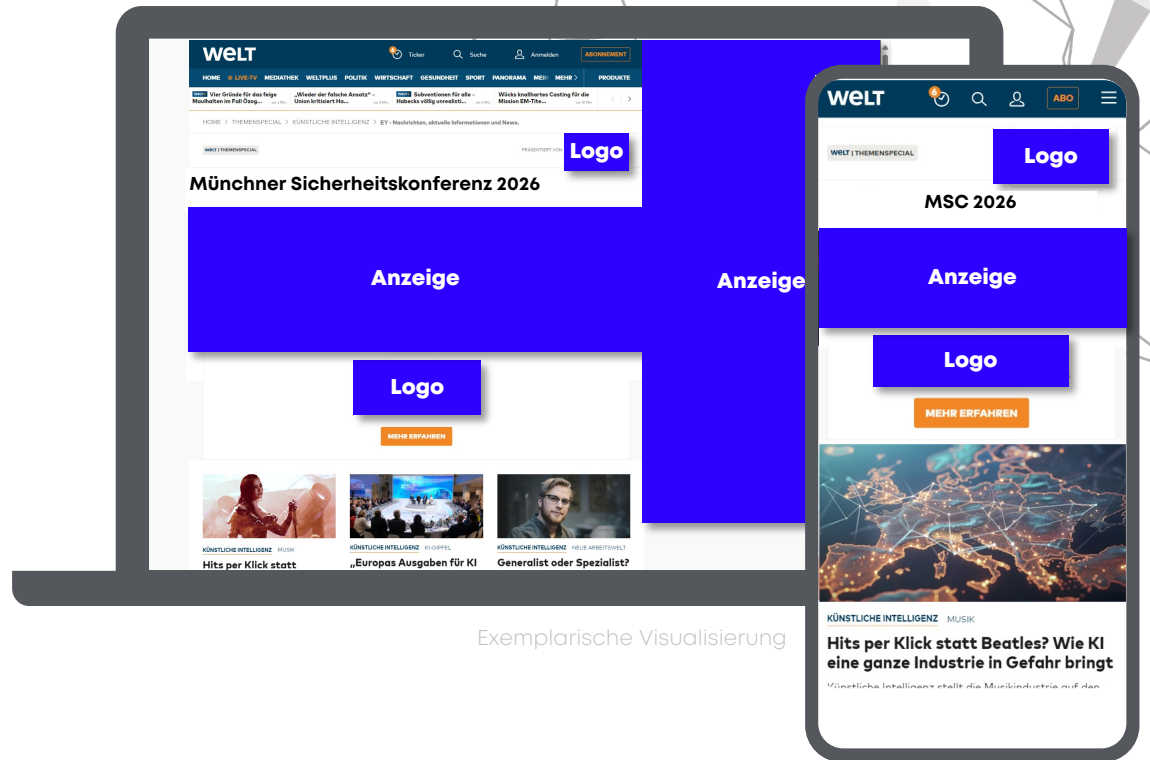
WELT
Ticker
Suche
Anmelden
ABONNEMENT
HOME
LIVE-TV
MEDIATHEK
WELTPLUS
POLITIK
WIRTSCHAFT
GESUNDHEIT
SPORT
PANORAMA
MEHR
PRODUKTE
Vier Gründe für das feige Maulhalten im Fall Özog...
„Wieder der falsche Ansatz" – Union kritisiert Ha...
Subventionen für alle – Habecks völlig unrealisti...
Wücks knallhartes Casting für die Mission EM-Tite...
HOME > THEMENSPECIAL > KÜNSTLICHE INTELLIGENZ > EY - Nachrichten, aktuelle Informationen und News.
WELT | THEMENSPECIAL
PRÄSENTIERT VON
Logo
Münchner Sicherheitskonferenz 2026
Anzeige
Anzeige
Logo
MEHR ERFAHREN
KÜNSTLICHE INTELLIGENZ MUSIK
Hits per Klick statt
KÜNSTLICHE INTELLIGENZ KI-GIPFEL
„Europas Ausgaben für KI
KÜNSTLICHE INTELLIGENZ NEUE ARBEITSWELT
Generalist oder Spezialist?

WELT
6
ABO
WELT | THEMENSPECIAL
Logo
MSC 2026
Anzeige
Logo
MEHR ERFAHREN
KÜNSTLICHE INTELLIGENZ MUSIK
Hits per Klick statt Beatles? Wie KI eine ganze Industrie in Gefahr bringt
Künstliche Intelligenz stellt die Musikindustrie auf den

Exemplarische Visualisierung